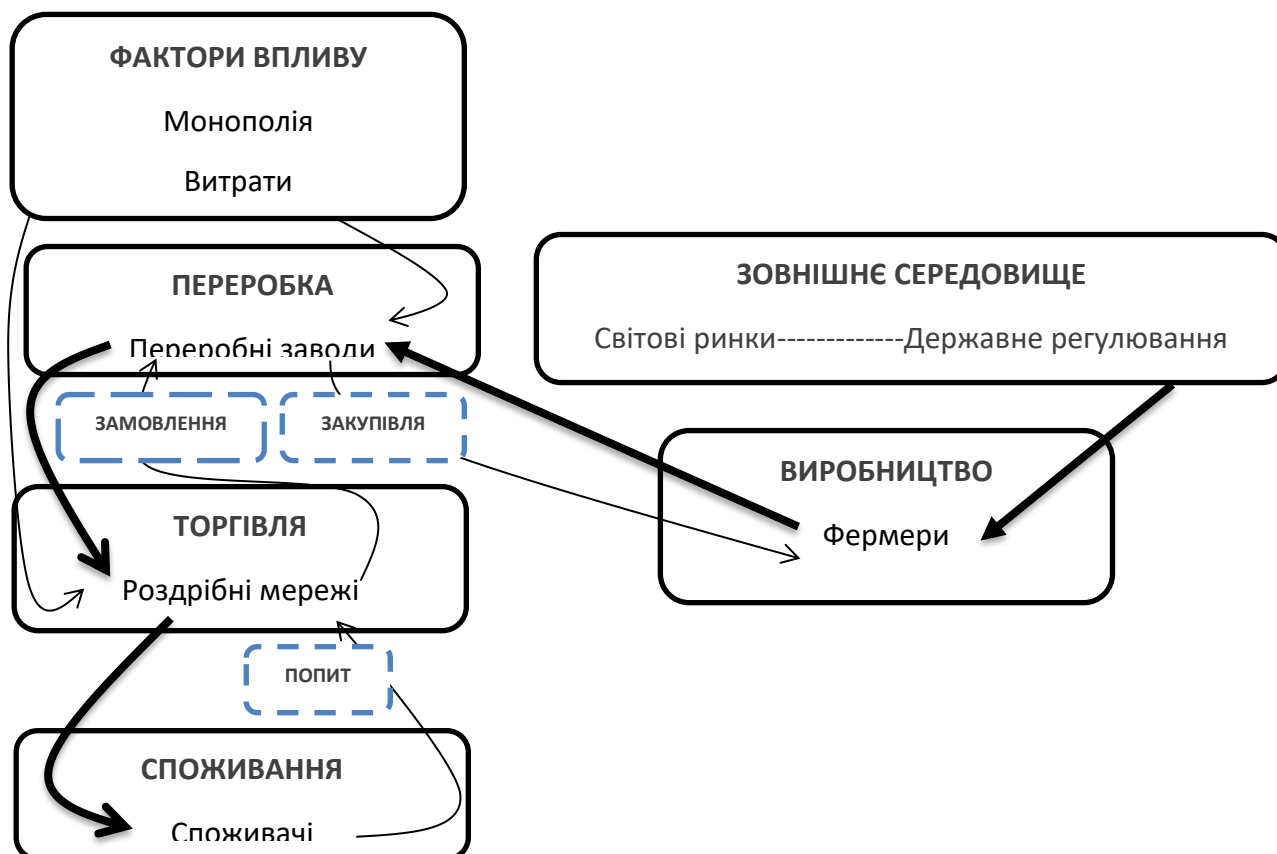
ФАКТОРИ ВПЛИВУ

Монополія

Витрати

ПЕРЕРОБКА

Переробні заводи

ЗОВНІШНЄ СЕРЕДОВИЩЕ

Світові ринки-------------Державне регулювання

ЗАМОВЛЕННЯ

ЗАКУПІВЛЯ

ВИРОБНИЦТВО

Фермери

ТОРГІВЛЯ

Роздрібні мережі

ПОПИТ

СПОЖИВАННЯ

Споживачі